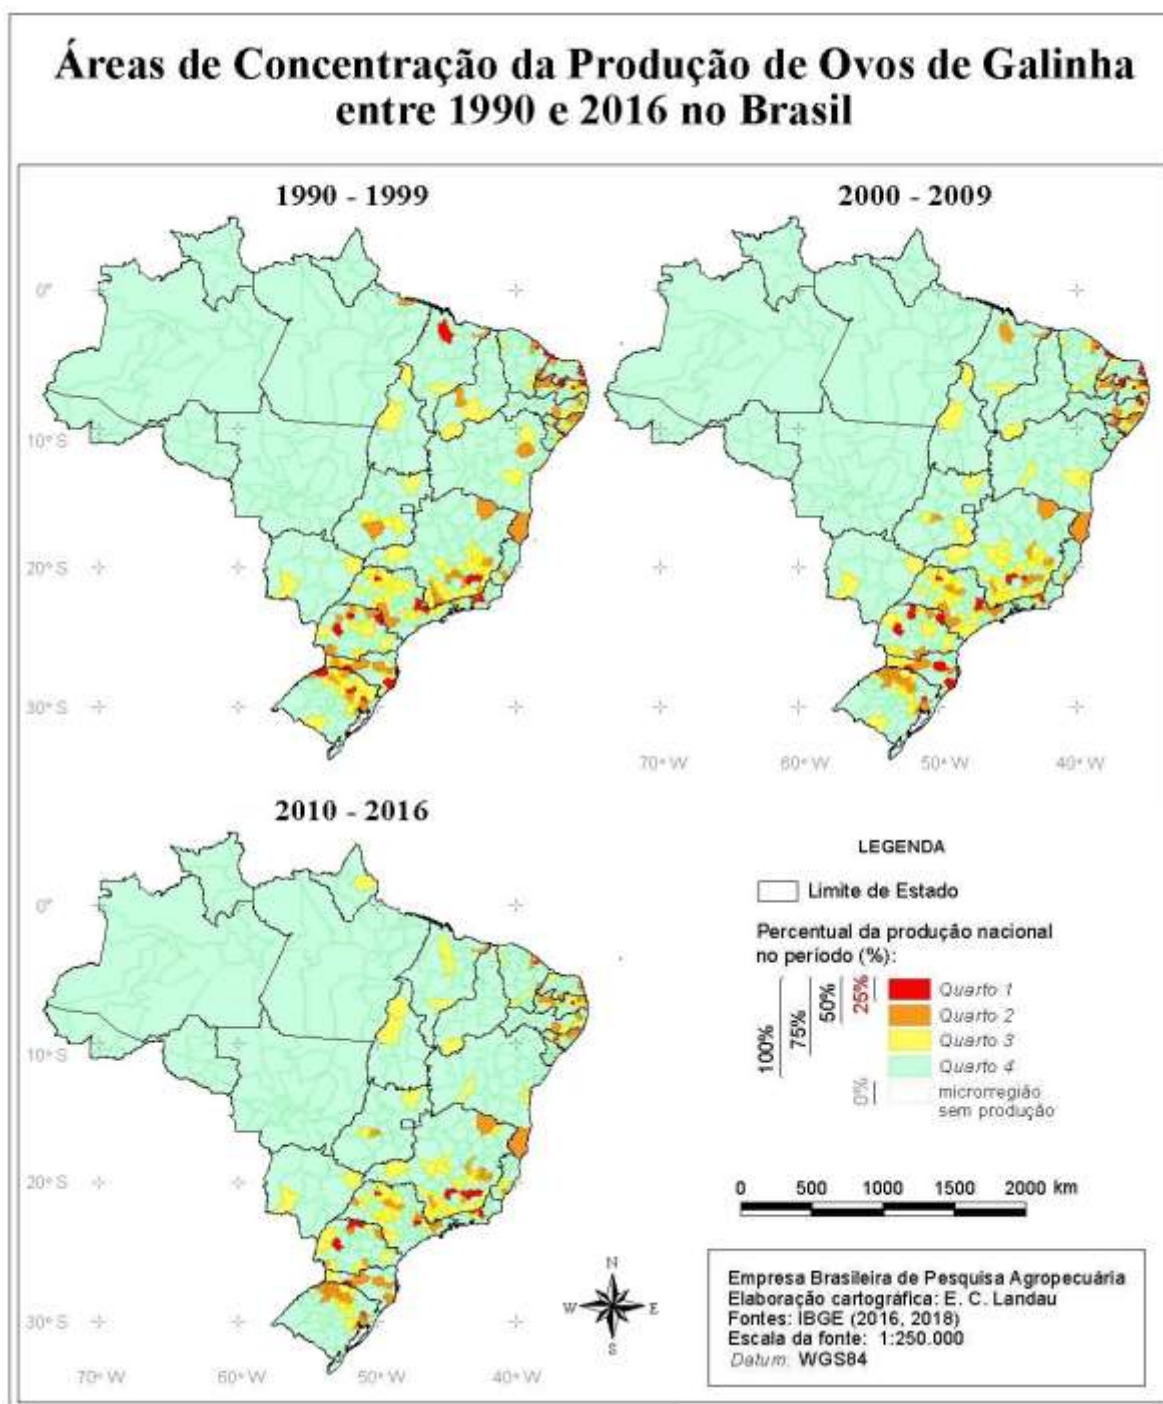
Áreas de Concentração da Produção de Ovos de Galinha entre 1990 e 2016 no Brasil

1990 - 1999

0°
10° S
20° S
30° S

2000 - 2009

70° W
60° W
50° W
40° W

2010 - 2016

0°
10° S
20° S
30° S
70° W
60° W
50° W
40° W

LEGENDA

Limite de Estado

Percentual da produção nacional no período (%):

100%
75%
50%
25%
0%

Quarto 1
Quarto 2
Quarto 3
Quarto 4
microrregião sem produção

0 500 1000 1500 2000 km

N
W E
S

Empresa Brasileira de Pesquisa Agropecuária
Elaboração cartográfica: E. C. Landau
Fontes: IBGE (2016, 2018)
Escala da fonte: 1:250.000
Datum: WGS84